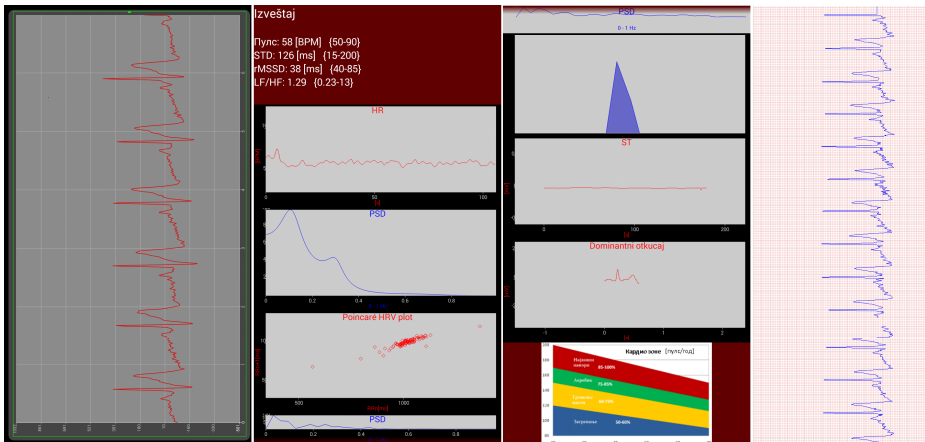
Izveštaj

Пулс: 58 [BPM] {50-90}
STD: 126 [ms] {15-200}
rMSSD: 38 [ms] {40-85}
LF/HF: 1.29 {0.23-13}

HR

0 50 100

PSD

0.2 0.4 0.6 0.8

Poincare HRV plot

500 1000

PSD

0.2 0.4 0.6 0.8

PSD

0 - 1 Hz

ST

0 100 200

Dominantni otkucaj

-1 0 1 2

Кардио зоне [пулс/год]

85-100%

75-85%

60-75%

50-60%